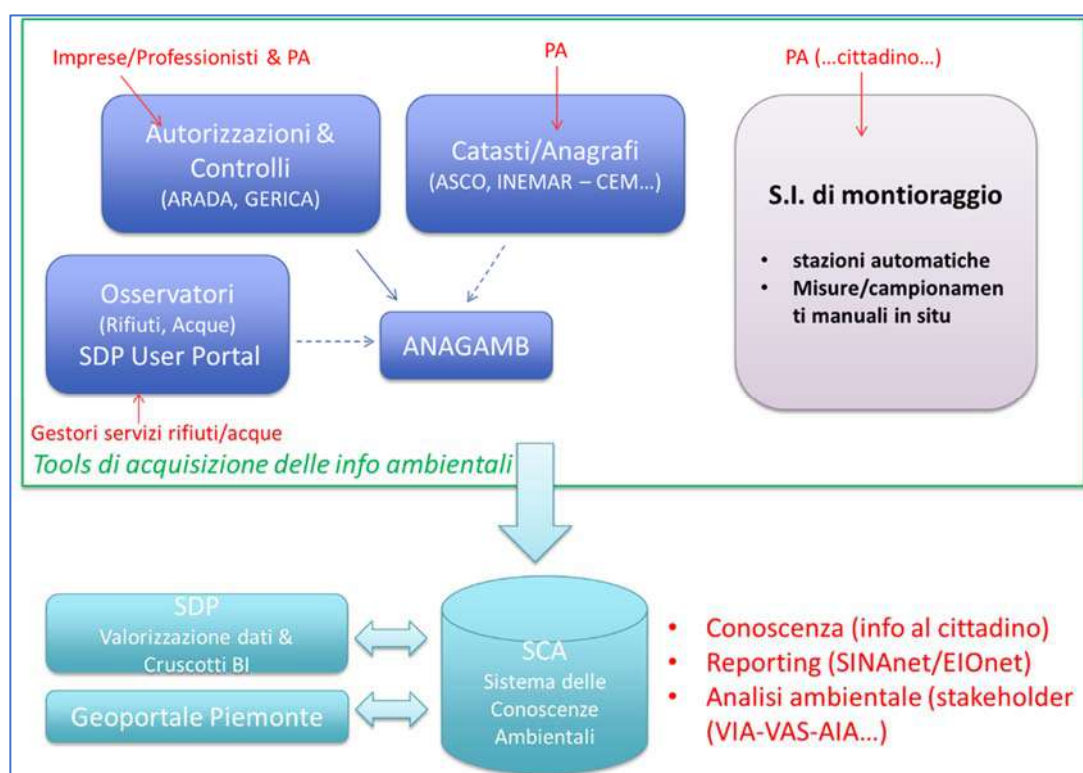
Imprese/Professionisti & PA

PA

PA (…cittadino…)

Autorizzazioni & Controlli (ARADA, GERICA)

Catasti/Anagrafi (ASCO, INEMAR – CEM…)

S.I. di montioraggio

- stazioni automatiche
- Misure/campionamenti manuali in situ

Osservatori (Rifiuti, Acque) SDP User Portal

ANAGAMB

Gestori servizi rifiuti/acque

Tools di acquisizione delle info ambientali

SDP Valorizzazione dati & Cruscotti BI

Geoportale Piemonte

SCA Sistema delle Conoscenze Ambientali

- Conoscenza (info al cittadino)
- Reporting (SINAnet/EIOnet)
- Analisi ambientale (stakeholder (VIA-VAS-AIA…)